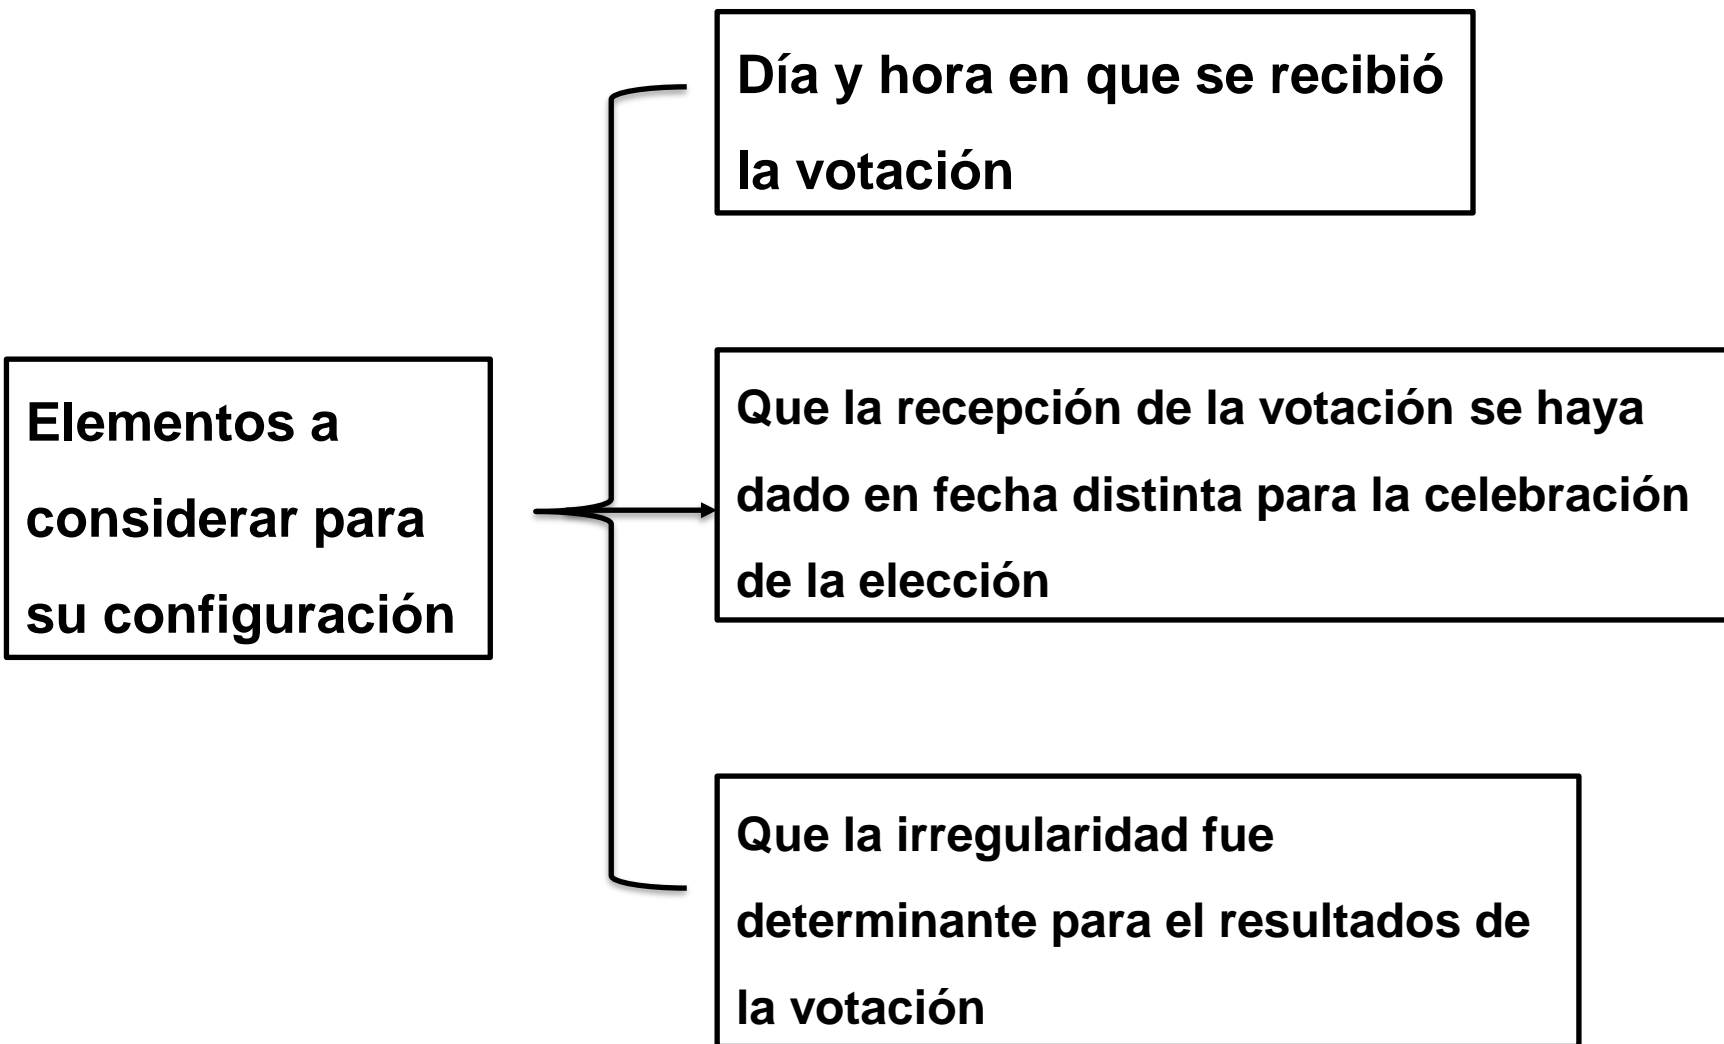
Elementos a considerar para su configuración

Día y hora en que se recibió la votación

Que la recepción de la votación se haya dado en fecha distinta para la celebración de la elección

Que la irregularidad fue determinante para el resultados de la votación